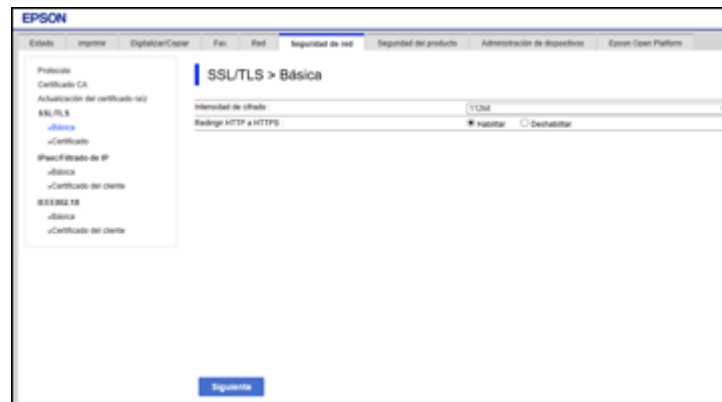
EPSON

Estado | Imprimir | Digitalizar/Copiar | Fax | Red | Seguridad de red | Seguridad del producto | Administración de dispositivos | Epson Open Platform

Protocolo
Certificado CA
Actualización del certificado raíz
SSL/TLS
»Básica
»Certificado
IPsec/Filtrado de IP
»Básica
»Certificado del cliente
IEEE802.1X
»Básica
»Certificado del cliente

SSL/TLS > Básica

Intensidad de cifrado : 112bit
Redirigir HTTP a HTTPS : Habilitar Deshabilitar

Siguiente